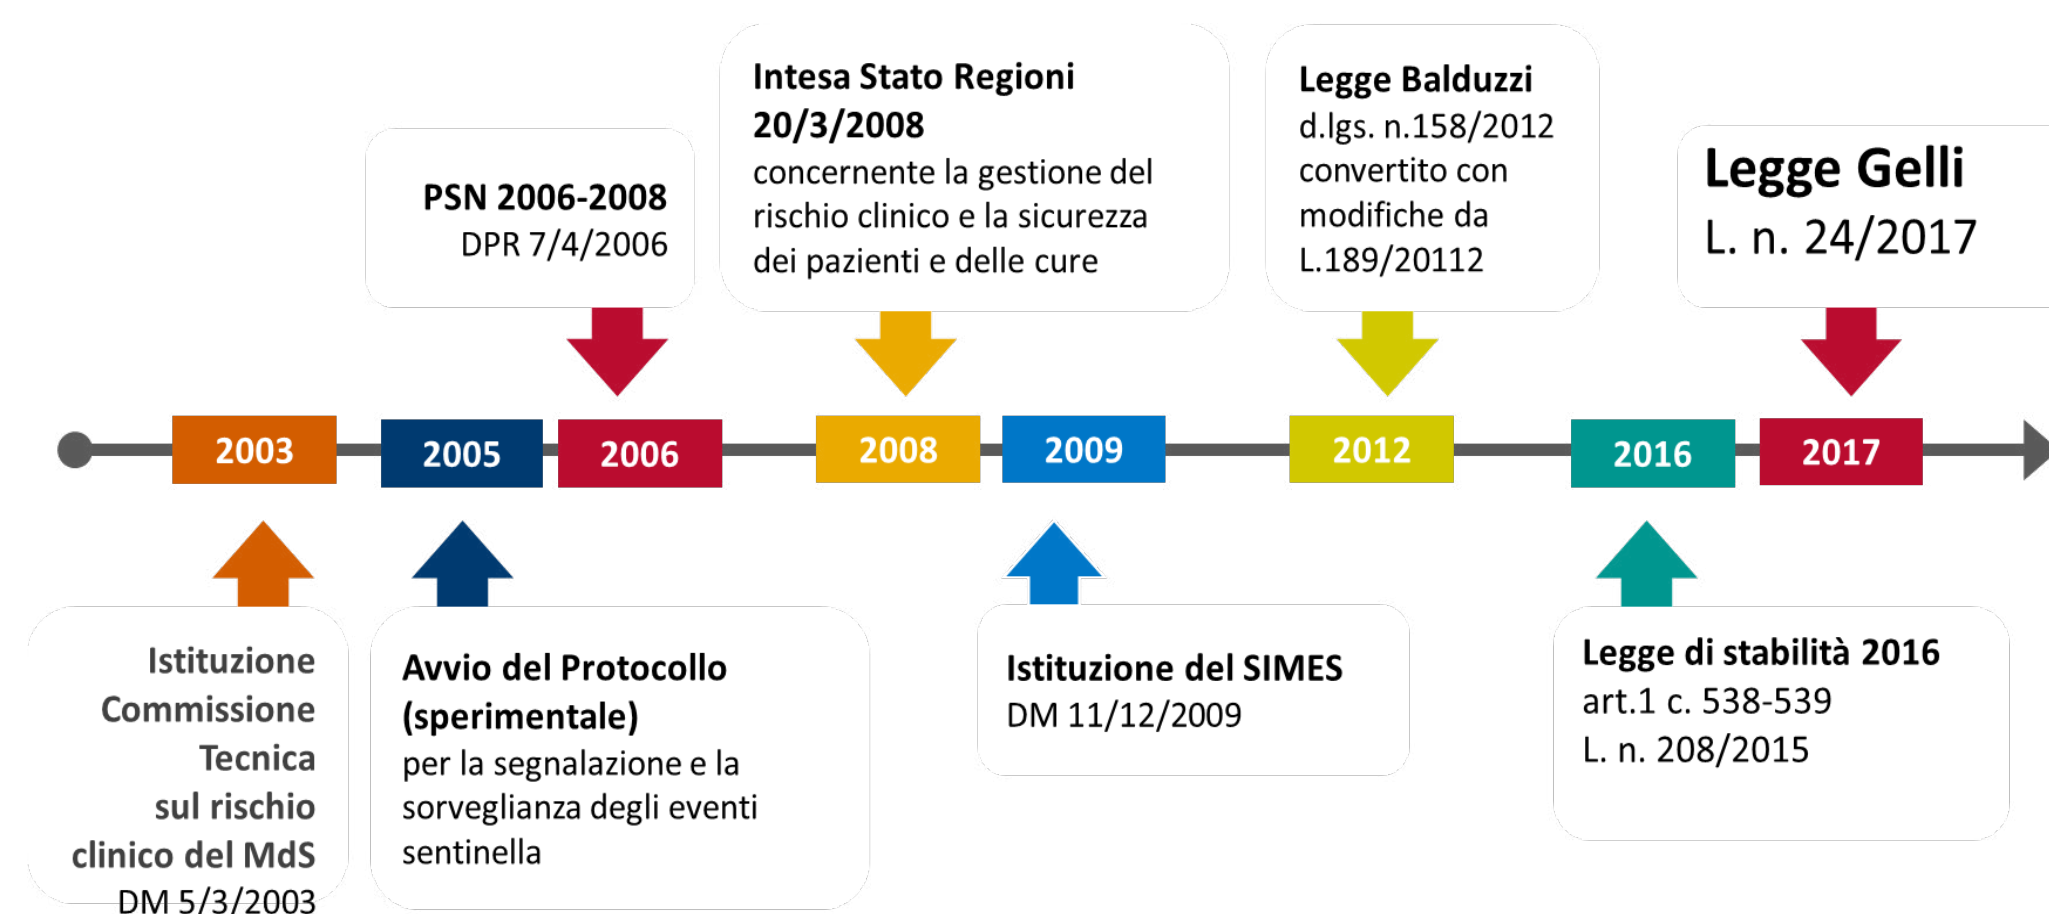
PSN 2006-2008
DPR 7/4/2006

Intesa Stato Regioni 20/3/2008
concernente la gestione del rischio clinico e la sicurezza dei pazienti e delle cure

Legge Balduzzi
d.lgs. n.158/2012 convertito con modifiche da L.189/20112

Legge Gelli
L. n. 24/2017

2003 2005 2006 2008 2009 2012 2016 2017

Istituzione Commissione Tecnica sul rischio clinico del MdS
DM 5/3/2003

Avvio del Protocollo (sperimentale)
per la segnalazione e la sorveglianza degli eventi sentinella

Istituzione del SIMES
DM 11/12/2009

Legge di stabilità 2016
art.1 c. 538-539
L. n. 208/2015